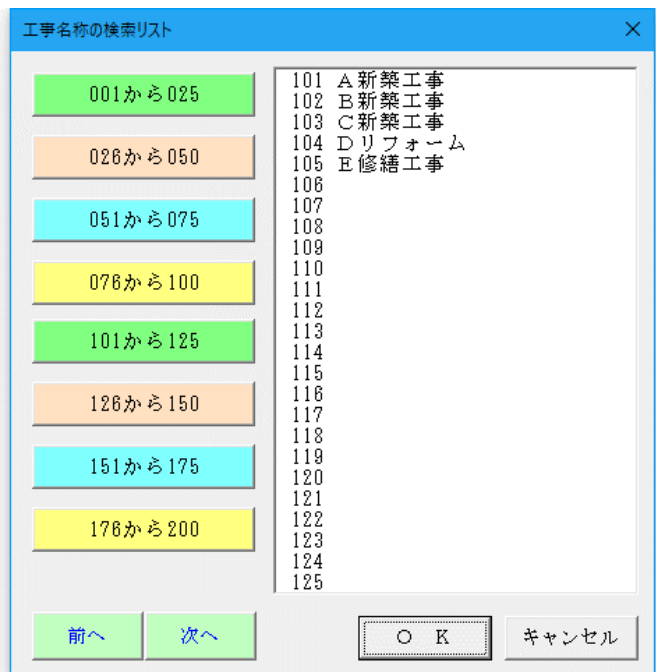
工事名称の検索リスト

001から025

026から050

051から075

076から100

101から125

126から150

151から175

176から200

101 A新築工事
102 B新築工事
103 C新築工事
104 Dリフォーム
105 E修繕工事
106
107
108
109
110
111
112
113
114
115
116
117
118
119
120
121
122
123
124
125

前へ

次へ

O K

キャンセル